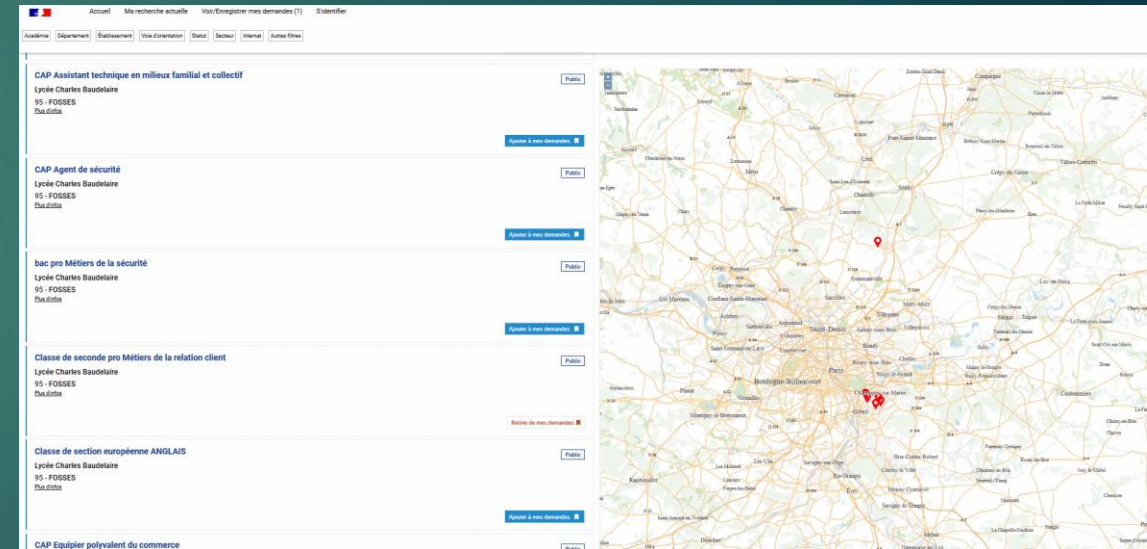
Accueil Ma recherche actuelle Voir/Enregistrer mes demandes (1) S'identifier

Académie Département Établissement Voie d'orientation Statut Secteur Internat Autres filtres

CAP Assistant technique en milieux familial et collectif
Public
Lycée Charles Baudelaire
95 - FOSSES
Plus d'infos
Ajouter à mes demandes

CAP Agent de sécurité
Public
Lycée Charles Baudelaire
95 - FOSSES
Plus d'infos
Ajouter à mes demandes

bac pro Métiers de la sécurité
Public
Lycée Charles Baudelaire
95 - FOSSES
Plus d'infos
Ajouter à mes demandes

Classe de seconde pro Métiers de la relation client
Public
Lycée Charles Baudelaire
95 - FOSSES
Plus d'infos
Retirer de mes demandes

Classe de section européenne ANGLAIS
Public
Lycée Charles Baudelaire
95 - FOSSES
Plus d'infos
Ajouter à mes demandes

CAP Equipier polyvalent du commerce
Public

Senlis Chantilly Creil Sarcelles Saint-Denis Paris Boulogne-Billancourt Versailles Créteil Évry Meaux Coulommiers Mitry-Mory Villepinte Bondy Marne-la-Vallée